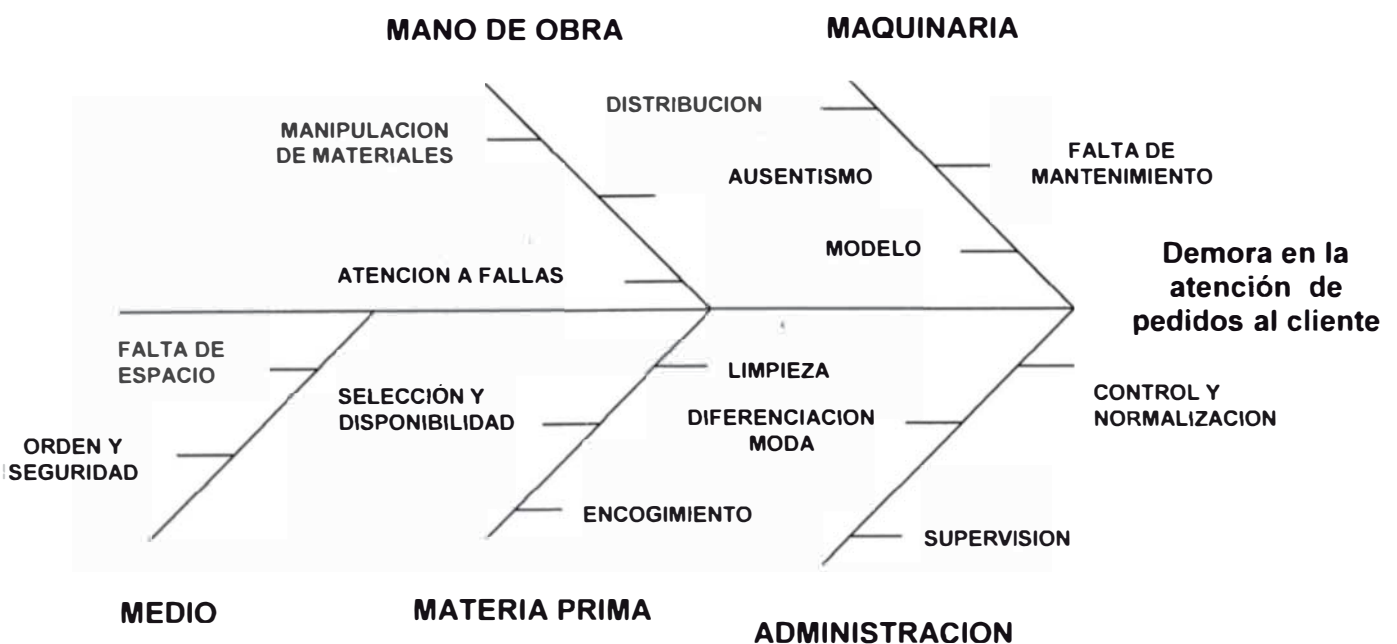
MANO DE OBRA

MAQUINARIA

DISTRIBUCION

MANIPULACION DE MATERIALES

FALTA DE MANTENIMIENTO

AUSENTISMO

MODELO

Demora en la atención de pedidos al cliente

ATENCION A FALLAS

FALTA DE ESPACIO

LIMPIEZA

SELECCIÓN Y DISPONIBILIDAD

CONTROL Y NORMALIZACION

DIFERENCIACION MODA

ORDEN Y SEGURIDAD

ENCOGIMIENTO

SUPERVISION

MEDIO

MATERIA PRIMA

ADMINISTRACION